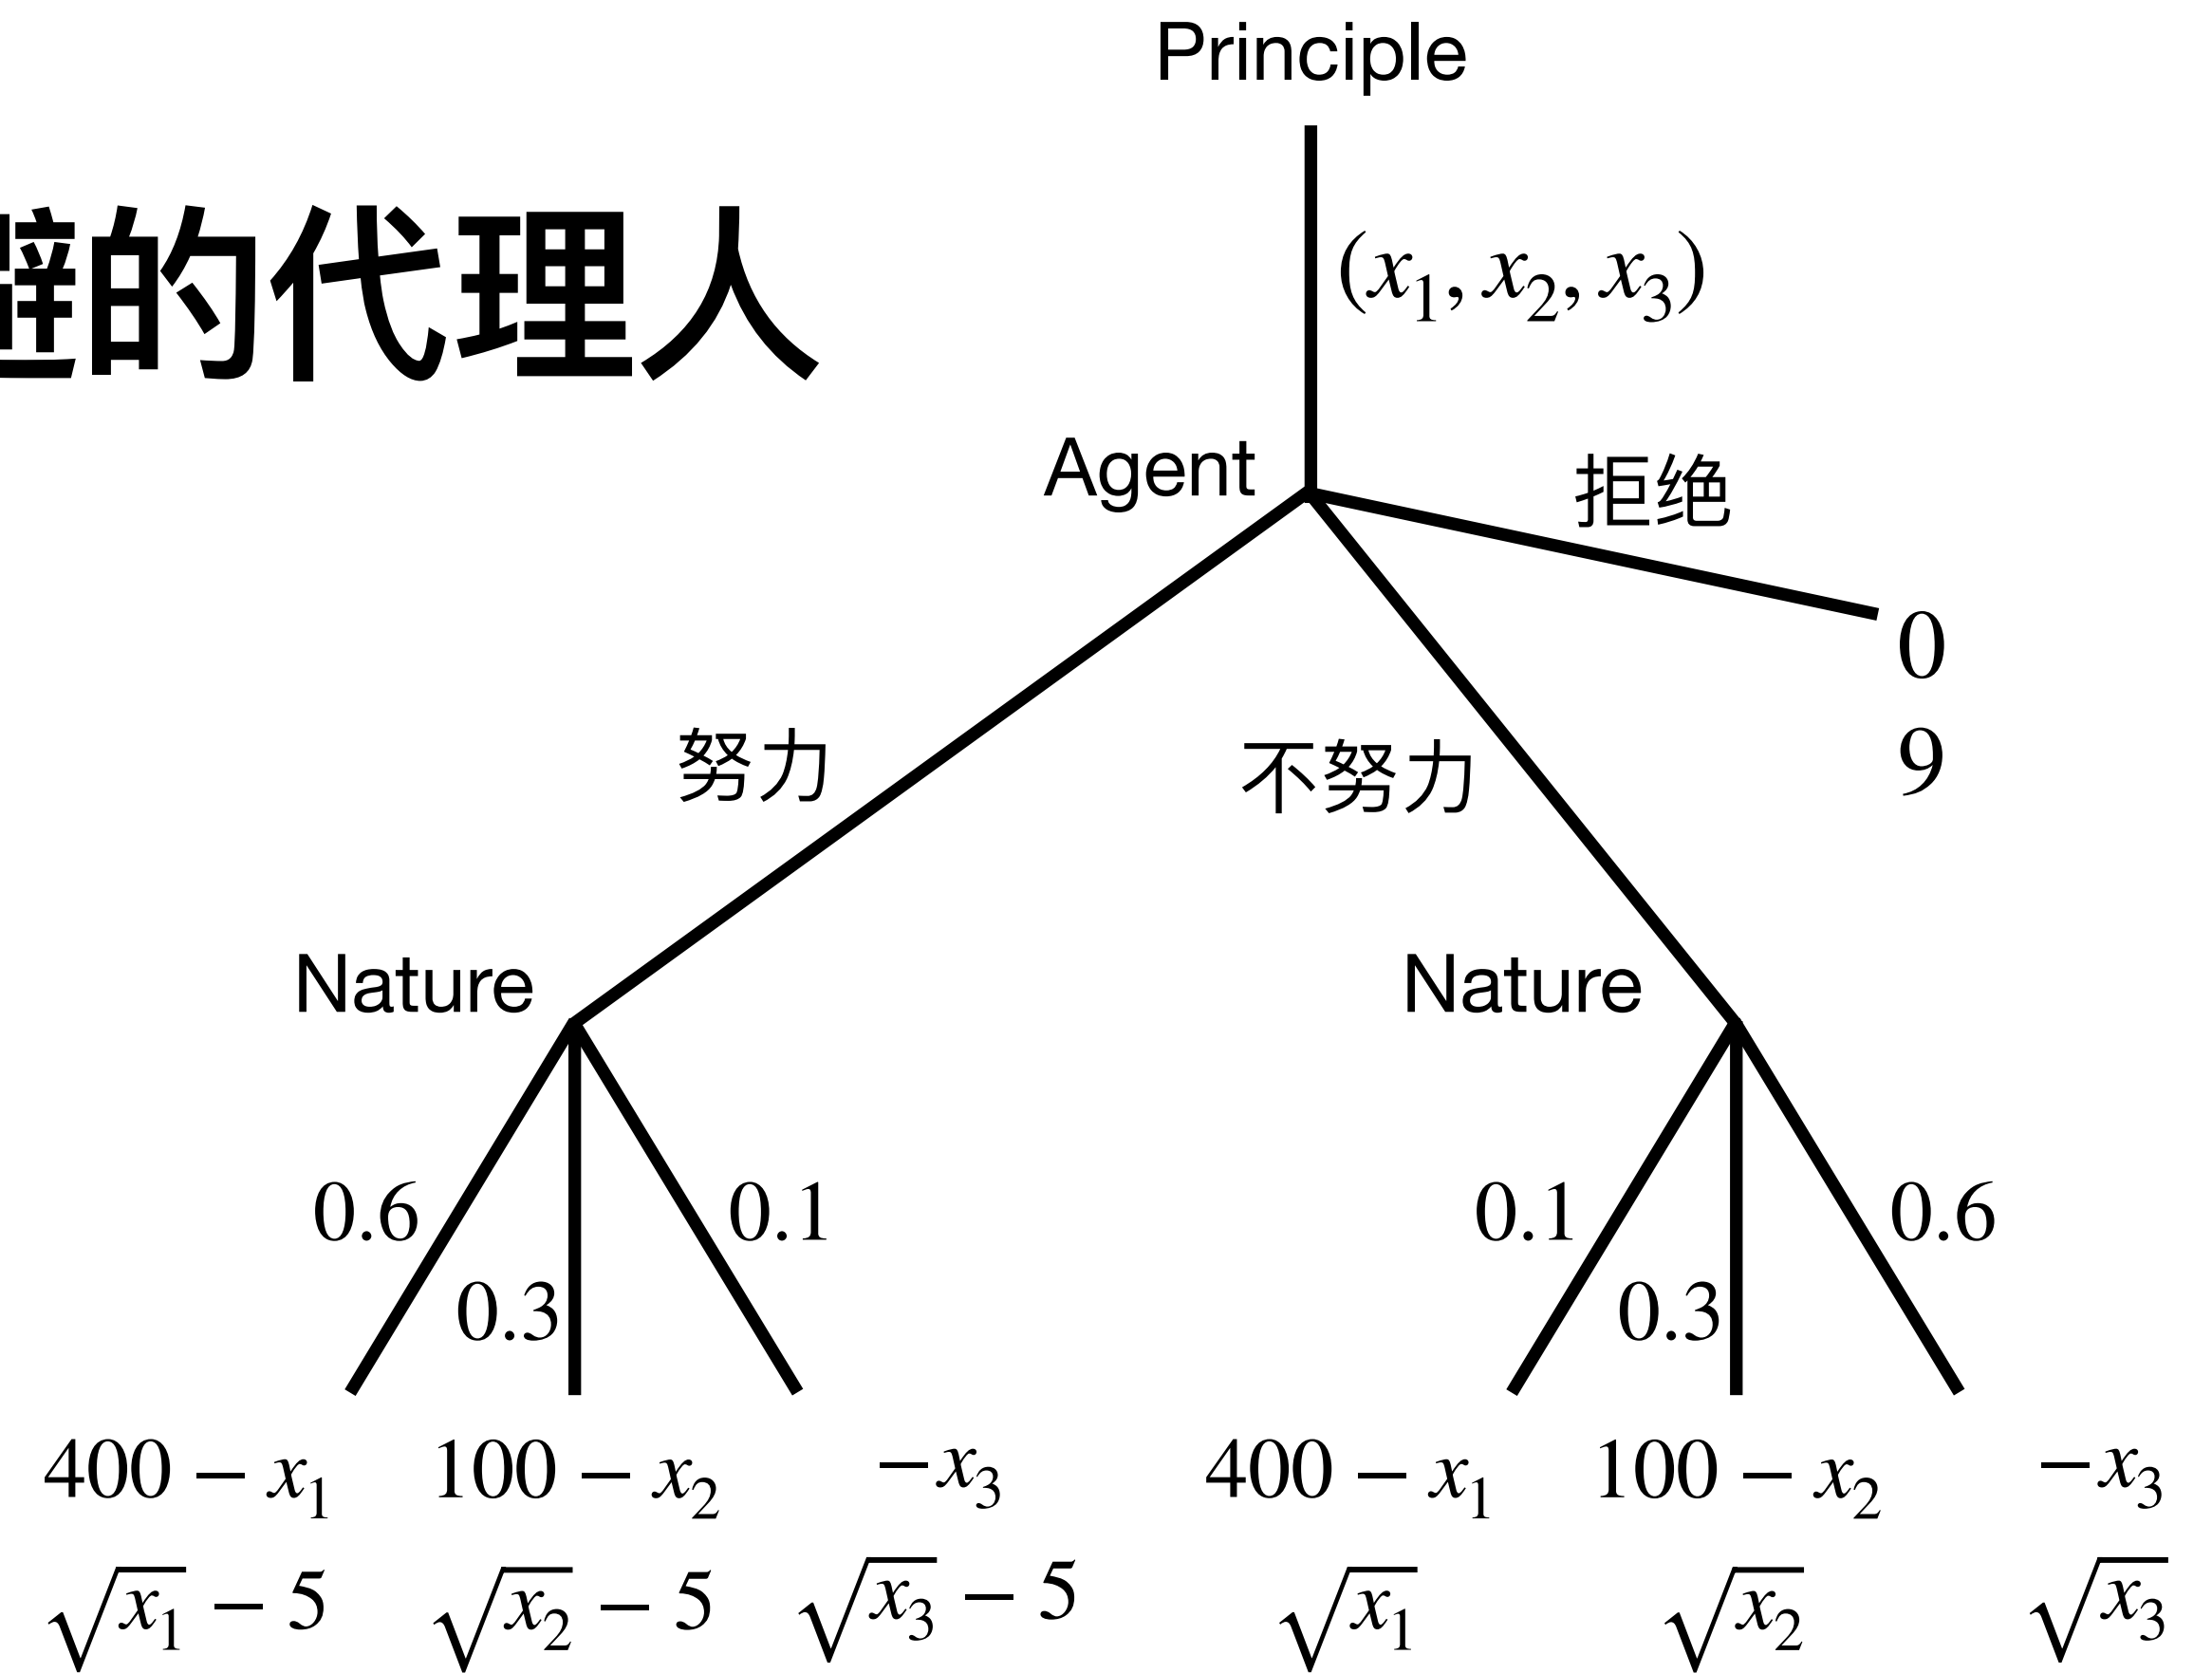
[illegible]的代理人

Principle

$(x_1, x_2, x_3)$

Agent

拒绝

0
9

努力

不努力

Nature

Nature

0.6
0.3
0.1

0.1
0.3
0.6

$400 - x_1$
$\sqrt{x_1} - 5$

$100 - x_2$
$\sqrt{x_2} - 5$

$-x_3$
$\sqrt{x_3} - 5$

$400 - x_1$
$\sqrt{x_1}$

$100 - x_2$
$\sqrt{x_2}$

$-x_3$
$\sqrt{x_3}$